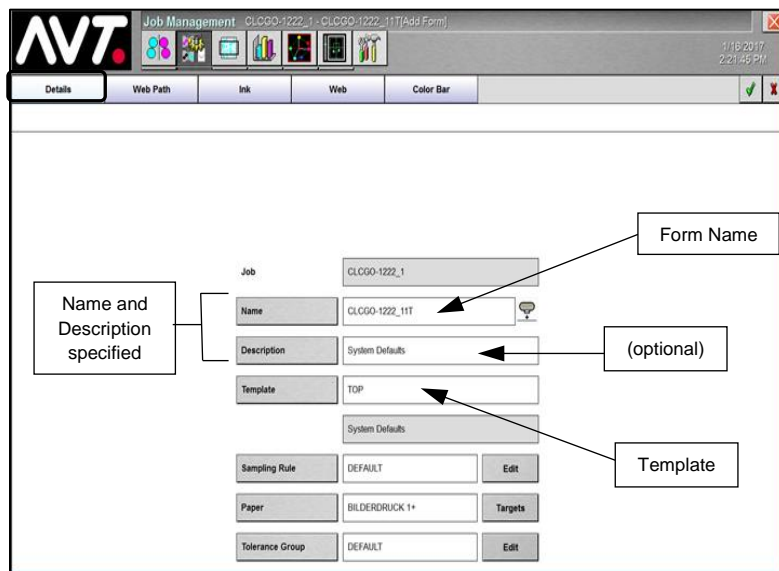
AVT.

Job Management CLCGO-1222_1 - CLCGO-1222_11T[Add Form]

1/18/2017
2:21:46 PM

Details | Web Path | Ink | Web | Color Bar

Form Name

Job CLCGO-1222_1

Name and Description specified

Name CLCGO-1222_11T

Description System Defaults

(optional)

Template TOP

System Defaults

Template

Sampling Rule DEFAULT Edit

Paper BILDERDRUCK 1+ Targets

Tolerance Group DEFAULT Edit